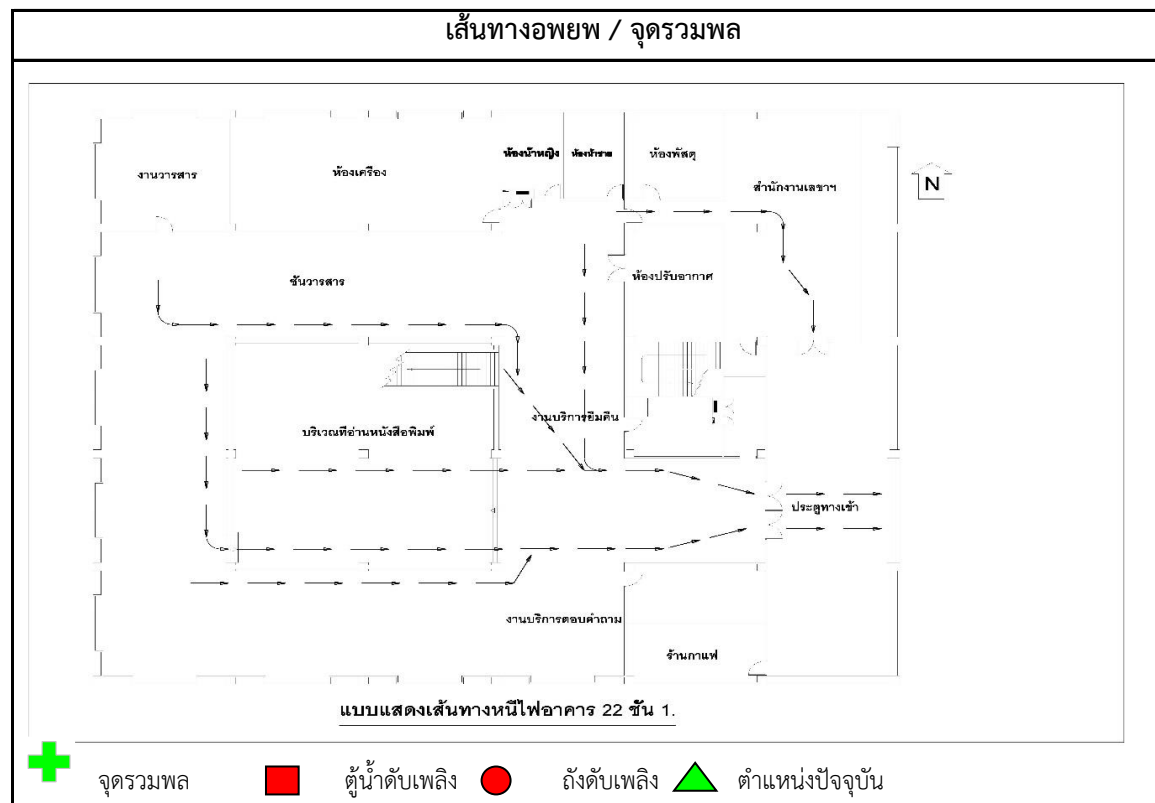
เส้นทางอพยพ / จุดรวมพล

งานวารสาร

ห้องเครื่อง

ห้องน้ำหญิง

ห้องน้ำชาย

ห้องพัสดุ

สำนักงานเลขาฯ

N

ชั้นวารสาร

ห้องปรับอากาศ

งานบริการยืมคืน

บริเวณที่อ่านหนังสือพิมพ์

ประตูทางเข้า

งานบริการตอบคำถาม

ร้านกาแฟ

แบบแสดงเส้นทางหนีไฟอาคาร 22 ชั้น 1.

จุดรวมพล ตู้น้ำดับเพลิง ถังดับเพลิง ตำแหน่งปัจจุบัน